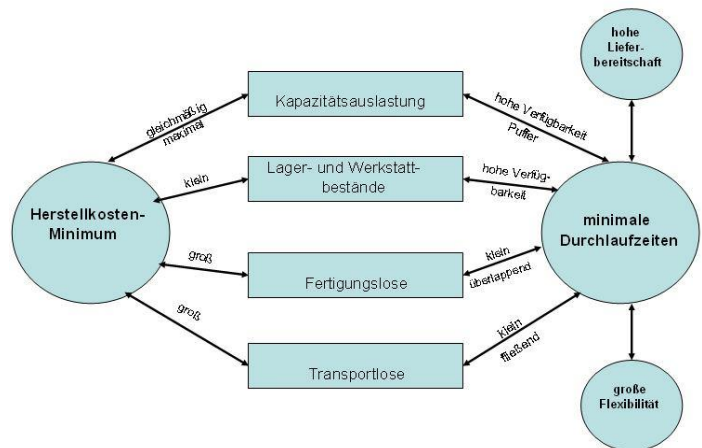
hohe Lieferbereitschaft

Kapazitätsauslastung

gleichmäßig maximal

hohe Verfügbarkeit Puffer

Lager- und Werkstattbestände

klein

hohe Verfügbarkeit

Herstellkosten-Minimum

minimale Durchlaufzeiten

groß

Fertigungslose

klein überlappend

groß

Transportlose

klein fließend

große Flexibilität